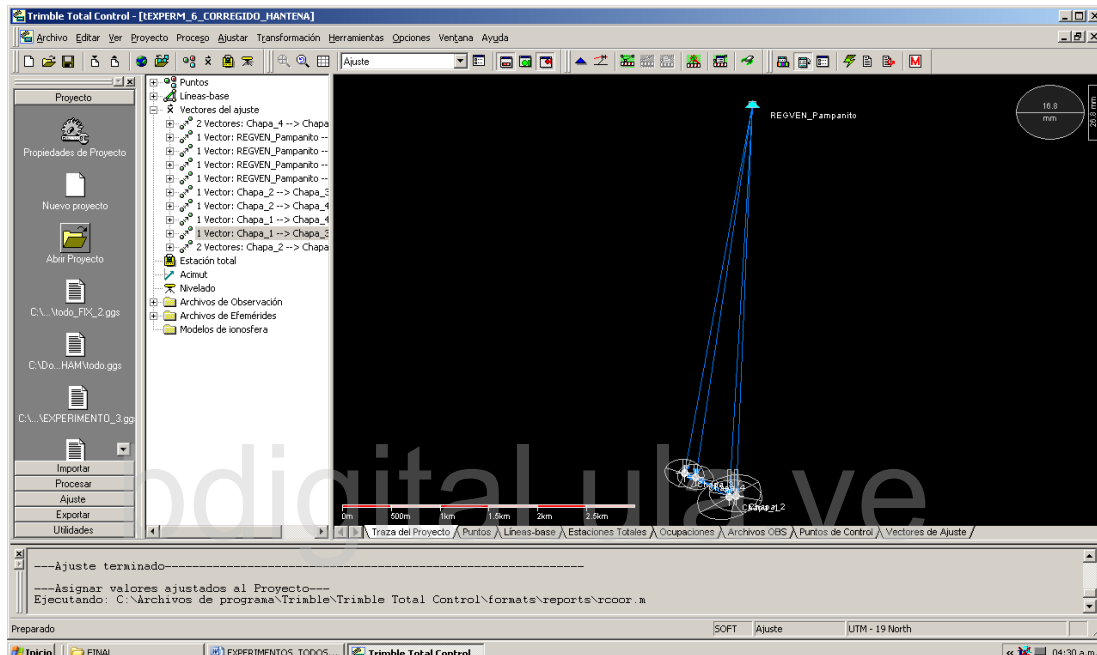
Trimble Total Control - [tEXPERM_6_CORREGIDO_HANTENA]

Archivo Editar Ver Proyecto Proceso Ajustar Transformación Herramientas Opciones Ventana Ayuda

Ajuste

Proyecto

Propiedades de Proyecto

Nuevo proyecto

Abrir Proyecto

C:\...\todo_FIX_2.ggs

C:\Do...HAM\todo.ggs

C:\...\EXPERIMENTO_3.ggs

Importar
Procesar
Ajuste
Exportar
Utilidades

Puntos
Líneas-base
Vectores del ajuste
2 Vectores: Chapa_4 --> Chapa
1 Vector: REGVEN_Pampanito --
1 Vector: REGVEN_Pampanito --
1 Vector: REGVEN_Pampanito --
1 Vector: REGVEN_Pampanito --
1 Vector: Chapa_2 --> Chapa_3
1 Vector: Chapa_2 --> Chapa_4
1 Vector: Chapa_1 --> Chapa_4
1 Vector: Chapa_1 --> Chapa_3
2 Vectores: Chapa_2 --> Chapa
Estación total
Acimut
Nivelado
Archivos de Observación
Archivos de Efemérides
Modelos de ionosfera

REGVEN_Pampanito

16.8
mm
25.8 mm

Chapa_2

0m 500m 1km 1.5km 2km 2.5km

Traza del Proyecto | Puntos | Líneas-base | Estaciones Totales | Ocupaciones | Archivos OBS | Puntos de Control | Vectores de Ajuste

bdigital.ula.ve

---Ajuste terminado---------------------------------------------------------

---Asignar valores ajustados al Proyecto---
Ejecutando: C:\Archivos de programa\Trimble\Trimble Total Control\formats\reports\rcoor.m

Preparado | SOFT | Ajuste | UTM - 19 North

Inicio | FINAL | EXPERIMENTOS_TODOS... | Trimble Total Control | 04:30 a.m.